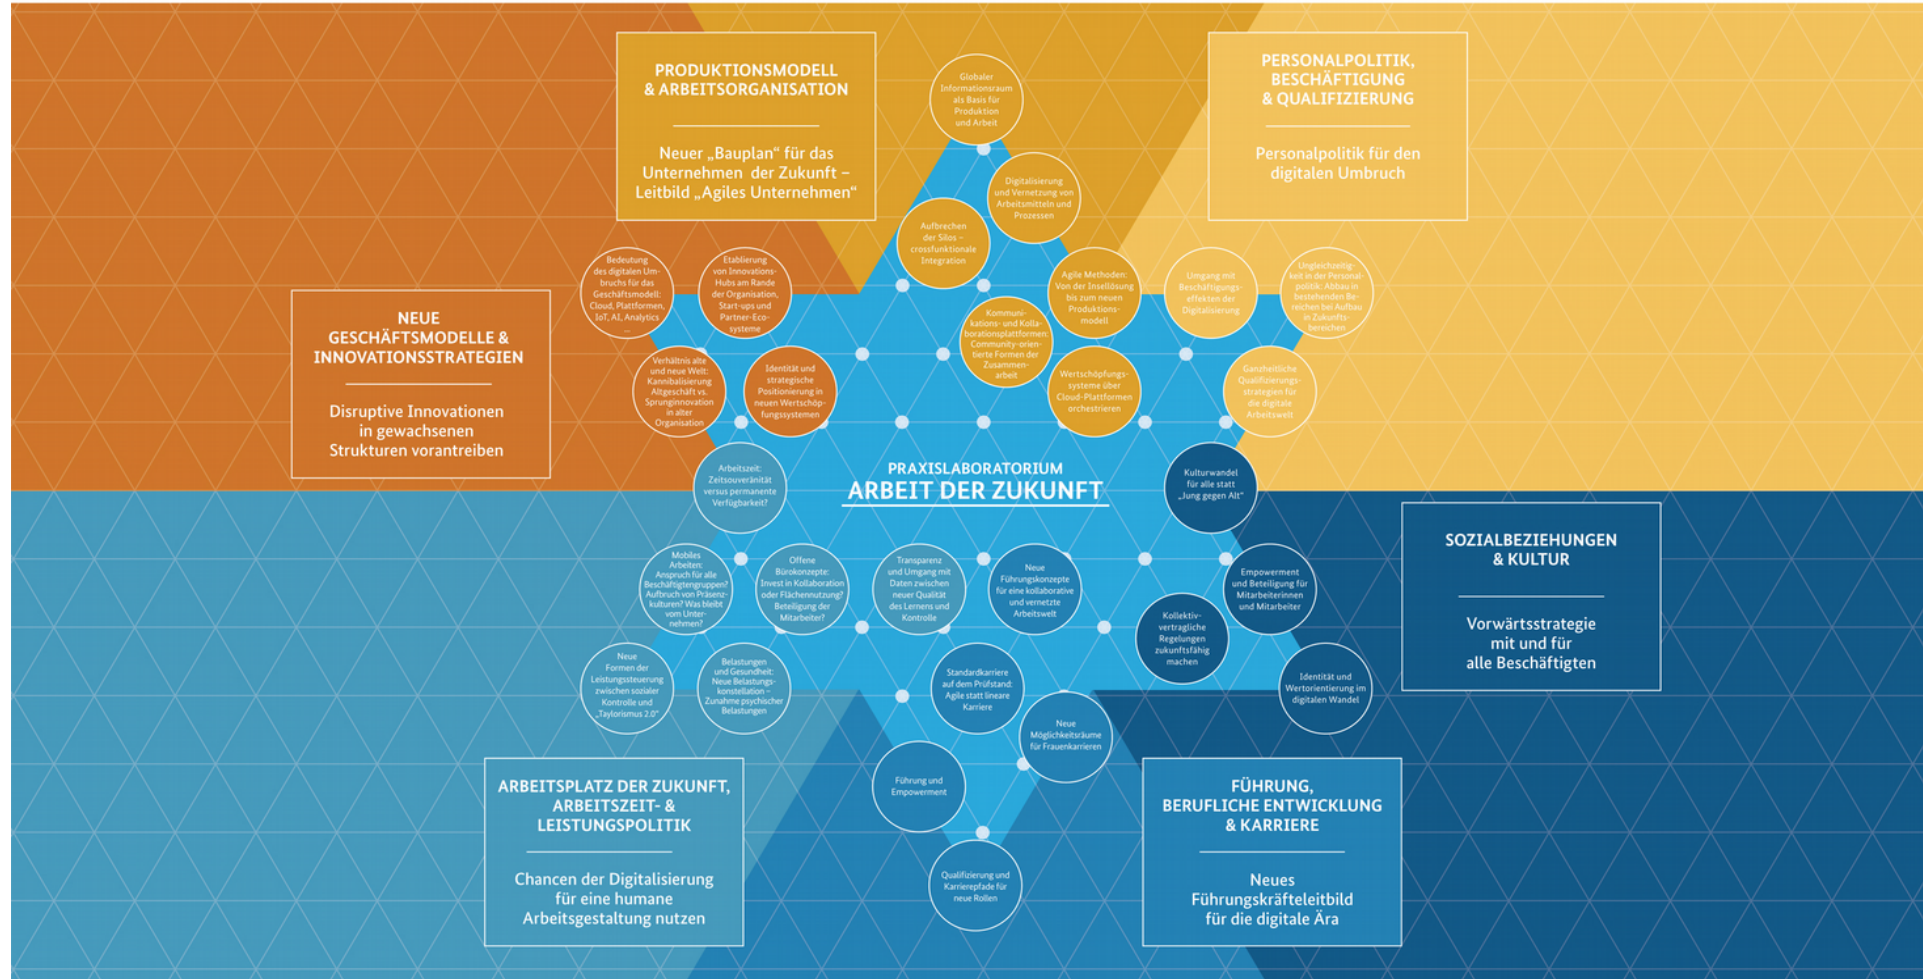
PRODUKTIONSMODELL & ARBEITSORGANISATION

Neuer „Bauplan“ für das Unternehmen der Zukunft – Leitbild „Agiles Unternehmen“

PERSONALPOLITIK, BESCHÄFTIGUNG & QUALIFIZIERUNG

Personalpolitik für den digitalen Umbruch

NEUE GESCHÄFTSMODELLE & INNOVATIONSSTRATEGIEN

Disruptive Innovationen in gewachsenen Strukturen vorantreiben

SOZIALBEZIEHUNGEN & KULTUR

Vorwärtsstrategie mit und für alle Beschäftigten

ARBEITSPLATZ DER ZUKUNFT, ARBEITSZEIT- & LEISTUNGSPOLITIK

Chancen der Digitalisierung für eine humane Arbeitsgestaltung nutzen

FÜHRUNG, BERUFLICHE ENTWICKLUNG & KARRIERE

Neues Führungskräfteleitbild für die digitale Ära

PRAXISLABORATORIUM
ARBEIT DER ZUKUNFT

Globaler Informationsraum als Basis für Produktion und Arbeit

Digitalisierung und Vernetzung von Arbeitsmitteln und Prozessen

Aufbrechen der Silos – crossfunktionale Integration

Agile Methoden: Von der Insellösung bis zum neuen Produktionsmodell

Kommunikations- und Kollaborationsplattformen: Community-orientierte Formen der Zusammenarbeit

Wertschöpfungssysteme über Cloud-Plattformen orchestrieren

Bedeutung des digitalen Umbruchs für das Geschäftsmodell: Cloud, Plattformen, IoT, AI, Analytics ...

Etablierung von Innovations-Hubs am Rande der Organisation, Start-ups und Partner-Eco-systeme

Verhältnis alte und neue Welt: Kannibalisierung Altgeschäft vs. Sprunginnovation in alter Organisation

Identität und strategische Positionierung in neuen Wertschöpfungssystemen

Umgang mit Beschäftigungseffekten der Digitalisierung

Ungleichzeitigkeit in der Personalpolitik: Abbau in bestehenden Bereichen bei Aufbau in Zukunftsbereichen

Ganzheitliche Qualifizierungsstrategien für die digitale Arbeitswelt

Kulturwandel für alle statt „Jung gegen Alt“

Arbeitszeit: Zeitsouveränität versus permanente Verfügbarkeit?

Mobiles Arbeiten: Anspruch für alle Beschäftigtengruppen? Aufbruch von Präsenzkulturen? Was bleibt vom Unternehmen?

Offene Bürokonzepte: Invest in Kollaboration oder Flächennutzung? Beteiligung der Mitarbeiter?

Transparenz und Umgang mit Daten zwischen neuer Qualität des Lernens und Kontrolle

Neue Führungskonzepte für eine kollaborative und vernetzte Arbeitswelt

Empowerment und Beteiligung für Mitarbeiterinnen und Mitarbeiter

Kollektivvertragliche Regelungen zukunftsfähig machen

Identität und Wertorientierung im digitalen Wandel

Neue Formen der Leistungssteuerung zwischen sozialer Kontrolle und „Taylorismus 2.0“

Belastungen und Gesundheit: Neue Belastungskonstellation – Zunahme psychischer Belastungen

Standardkarriere auf dem Prüfstand: Agile statt lineare Karriere

Neue Möglichkeitsräume für Frauenkarrieren

Führung und Empowerment

Qualifizierung und Karrierepfade für neue Rollen